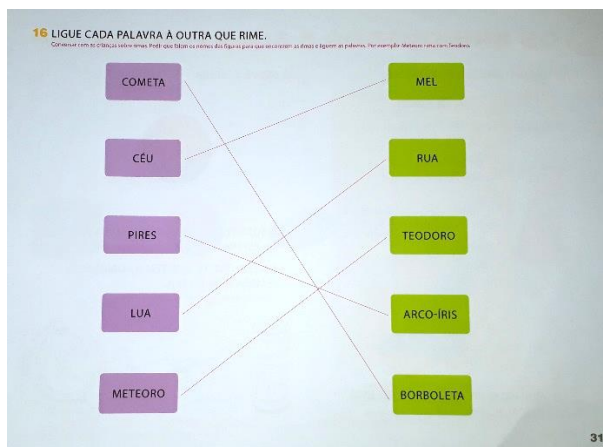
16 LIGUE CADA PALAVRA À OUTRA QUE RIME.

Converse com as crianças sobre rimas. Peça que falem os nomes das figuras para que encontrem as rimas e liguem as palavras. Por exemplo: Meteoro rima com Teodoro.

COMETA

CÉU

PIRES

LUA

METEORO

MEL

RUA

TEODORO

ARCO-ÍRIS

BORBOLETA

31